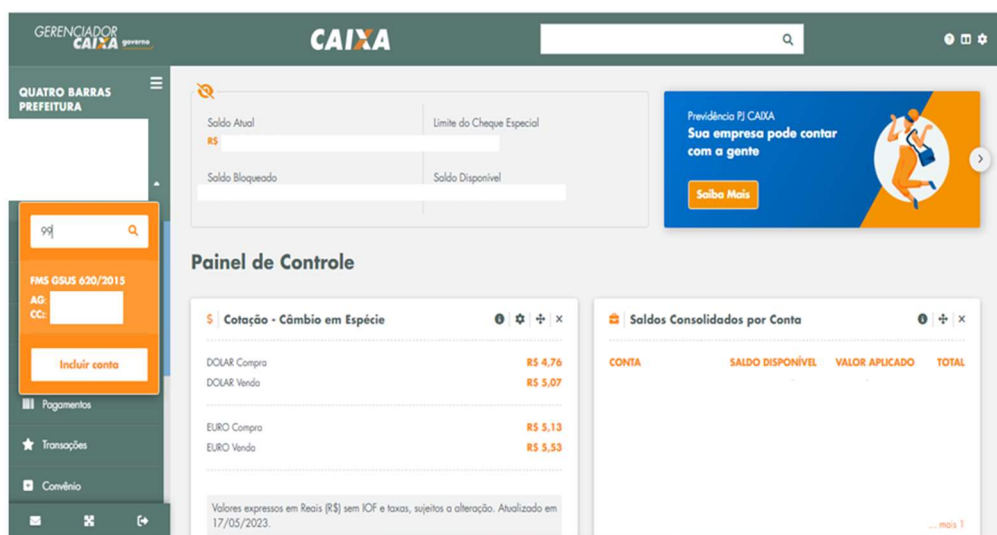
GERENCIADOR CAIXA governo

CAIXA

QUATRO BARRAS PREFEITURA

99

FMS GSUS 620/2015
AG:
CC:

Incluir conta

Pagamentos

Transações

Convênio

Saldo Atual
R$

Limite do Cheque Especial

Saldo Bloqueado

Saldo Disponível

Previdência PJ CAIXA
Sua empresa pode contar com a gente

Saiba Mais

Painel de Controle

$ Cotação - Câmbio em Espécie

| | |
|---|---|
| DOLAR Compra | R$ 4,76 |
| DOLAR Venda | R$ 5,07 |
| EURO Compra | R$ 5,13 |
| EURO Venda | R$ 5,53 |

Valores expressos em Reais (R$) sem IOF e taxas, sujeitos a alteração. Atualizado em 17/05/2023.

Saldos Consolidados por Conta

| CONTA | SALDO DISPONÍVEL | VALOR APLICADO | TOTAL |
|---|---|---|---|

... mais 1